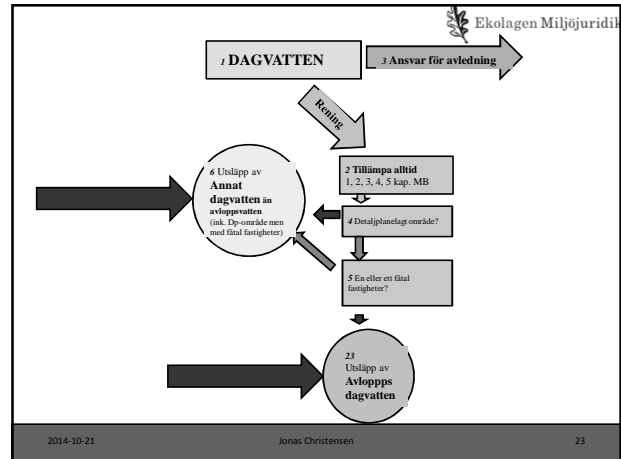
Ekologen Miljöjuridik

1 DAGVATTEN

3 Ansvar för avledning

Rening

2 Tillämpa alltid 1, 2, 3, 4, 5 kap. MB

6 Utsläpp av Annat dagvatten än avloppsvatten (ink. Dp-område men med fåtal fastigheter)

4 Detaljplanelagt område?

5 En eller ett fåtal fastigheter?

23 Utsläpp av Avloppps dagvatten

2014-10-21 Jonas Christensen 23